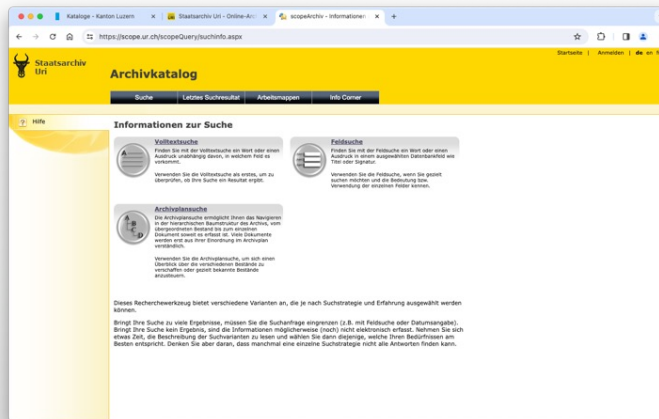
Kataloge - Kanton Luzern ×
Staatsarchiv Uri - Online-Arc ×
scopeArchiv - Informationen ×
+

https://scope.ur.ch/scopeQuery/suchinfo.aspx

Startseite | Anmelden | de en f

Staatsarchiv Uri

Archivkatalog

Suche
Letztes Suchresultat
Arbeitsmappen
Info Corner

? Hilfe

Informationen zur Suche

Volltextsuche
Finden Sie mit der Volltextsuche ein Wort oder einen Ausdruck unabhängig davon, in welchem Feld es vorkommt.

Verwenden Sie die Volltextsuche als erstes, um zu überprüfen, ob Ihre Suche ein Resultat ergibt.

Feldsuche
Finden Sie mit der Feldsuche ein Wort oder einen Ausdruck in einem ausgewählten Datenbankfeld wie Titel oder Signatur.

Verwenden Sie die Feldsuche, wenn Sie gezielt suchen möchten und die Bedeutung bzw. Verwendung der einzelnen Felder kennen.

Archivplansuche
Die Archivplansuche ermöglicht Ihnen das Navigieren in der hierarchischen Baumstruktur des Archivs, vom übergeordneten Bestand bis zum einzelnen Dokument soweit es erfasst ist. Viele Dokumente werden erst aus ihrer Einordnung im Archivplan verständlich.

Verwenden Sie die Archivplansuche, um sich einen Überblick über die verschiedenen Bestände zu verschaffen oder gezielt bekannte Bestände anzusteuern.

Dieses Recherchewerkzeug bietet verschiedene Varianten an, die je nach Suchstrategie und Erfahrung ausgewählt werden können.

Bringt Ihre Suche zu viele Ergebnisse, müssen Sie die Suchanfrage eingrenzen (z.B. mit Feldsuche oder Datumsangabe). Bringt Ihre Suche kein Ergebnis, sind die Informationen möglicherweise (noch) nicht elektronisch erfasst. Nehmen Sie sich etwas Zeit, die Beschreibung der Suchvarianten zu lesen und wählen Sie dann diejenige, welche Ihren Bedürfnissen am Besten entspricht. Denken Sie aber daran, dass manchmal eine einzelne Suchstrategie nicht alle Antworten finden kann.